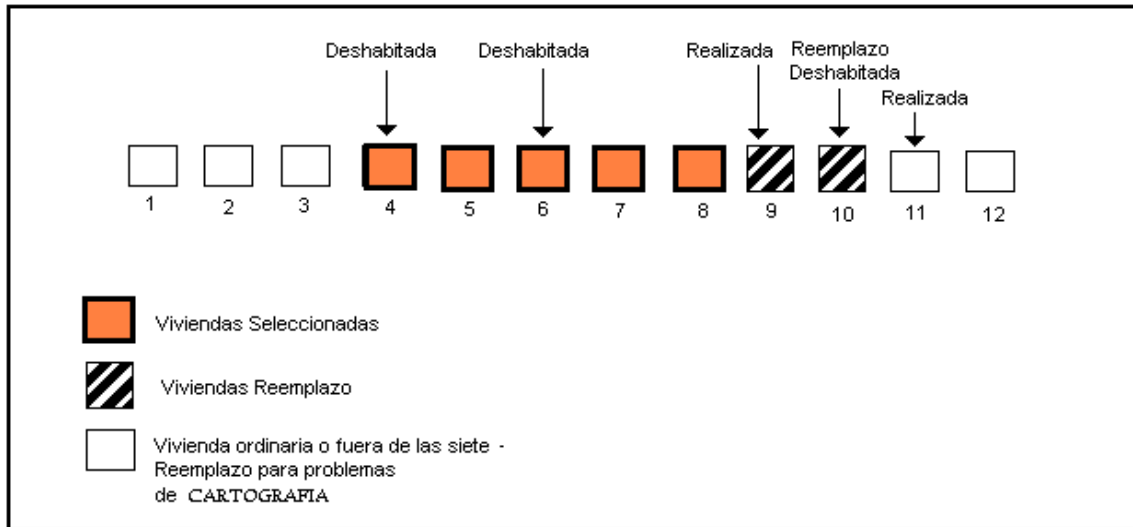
Deshabitada

Deshabitada

Realizada

Reemplazo
Deshabitada

Realizada

1 2 3 4 5 6 7 8 9 10 11 12

Viviendas Seleccionadas

Viviendas Reemplazo

Vivienda ordinaria o fuera de las siete - Reemplazo para problemas de CARTOGRAFIA